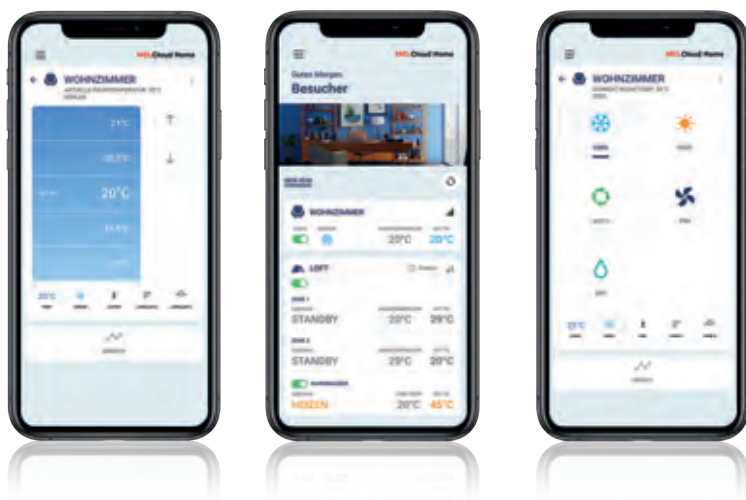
MELCloud Home

WOHNZIMMER

21°C

20,5°C

20°C

19,5°C

20°C

MELCloud Home

Guten Morgen

Besucher

WOHNZIMMER

20°C 20°C

LOFT

STANDBY 20°C 20°C

STANDBY 20°C 20°C

HEIZEN 20°C 45°C

MELCloud Home

WOHNZIMMER

22°C